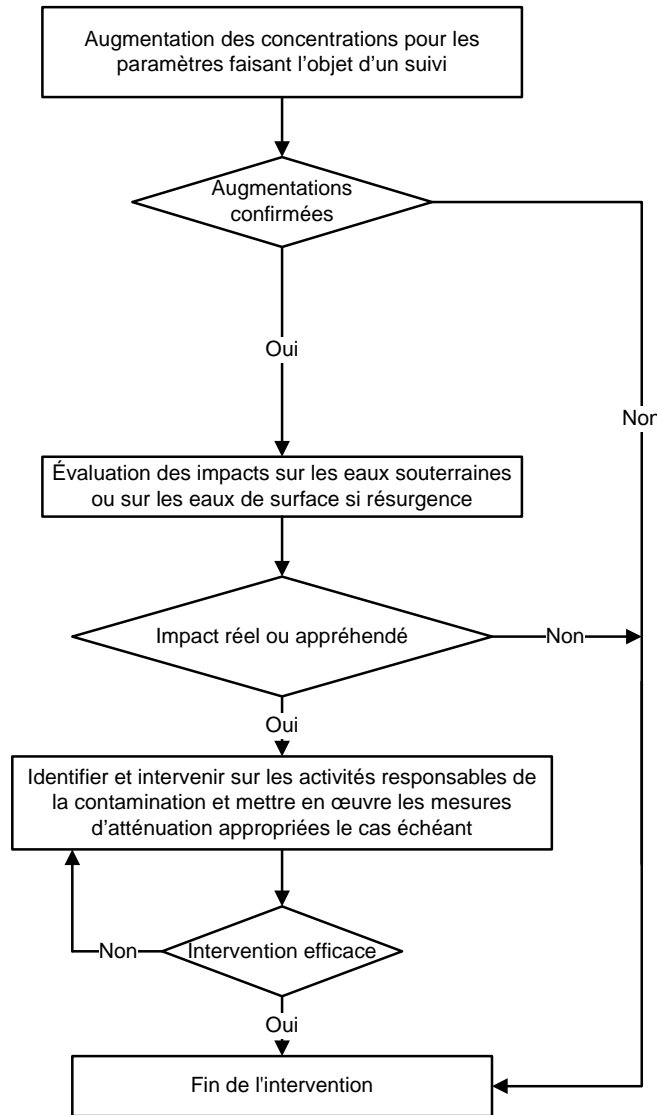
Augmentation des concentrations pour les paramètres faisant l'objet d'un suivi

Augmentations confirmées

Oui

Nor

Évaluation des impacts sur les eaux souterraines ou sur les eaux de surface si résurgence

Impact réel ou appréhendé

Non

Oui

Identifier et intervenir sur les activités responsables de la contamination et mettre en œuvre les mesures d'atténuation appropriées le cas échéant

Non

Intervention efficace

Oui

Fin de l'intervention